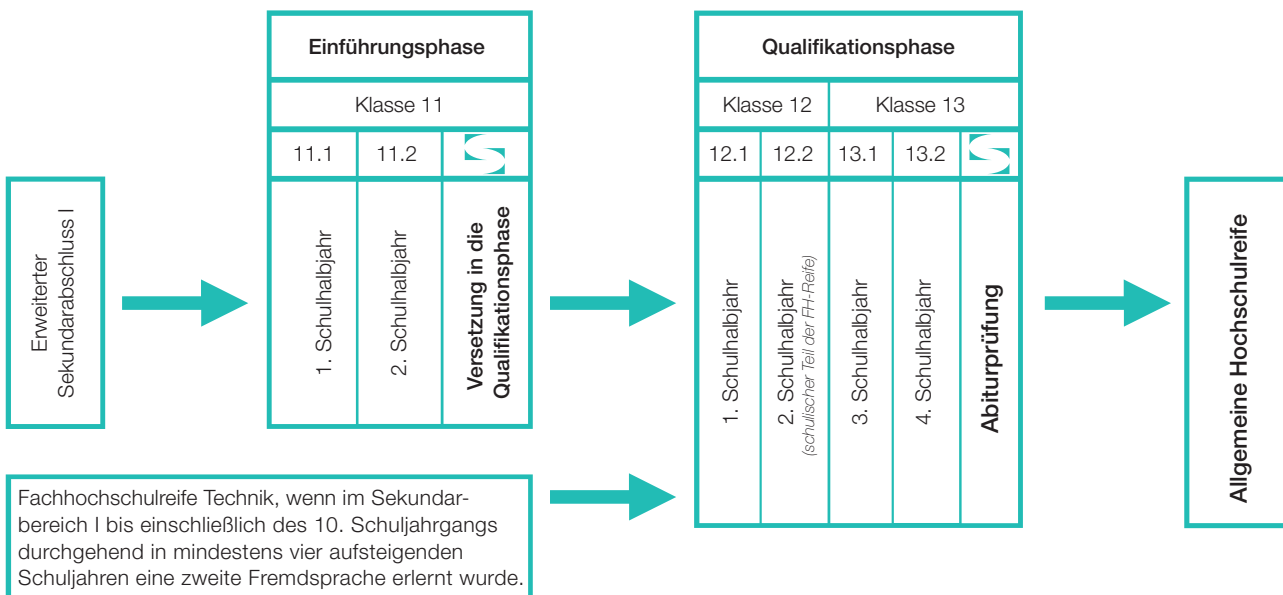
Erweiterter Sekundarabschluss I

Einführungsphase

Klasse 11

| 11.1 | 11.2 | |
|---|---|---|
| 1. Schulhalbjahr | 2. Schulhalbjahr | Versetzung in die Qualifikationsphase |

Qualifikationsphase

| Klasse 12 | | Klasse 13 | | |
|---|---|---|---|---|
| 12.1 | 12.2 | 13.1 | 13.2 | |
| 1. Schulhalbjahr | 2. Schulhalbjahr (schulischer Teil der FH-Reife) | 3. Schulhalbjahr | 4. Schulhalbjahr | Abiturprüfung |

Allgemeine Hochschulreife

Fachhochschulreife Technik, wenn im Sekundarbereich I bis einschließlich des 10. Schuljahrgangs durchgehend in mindestens vier aufsteigenden Schuljahren eine zweite Fremdsprache erlernt wurde.